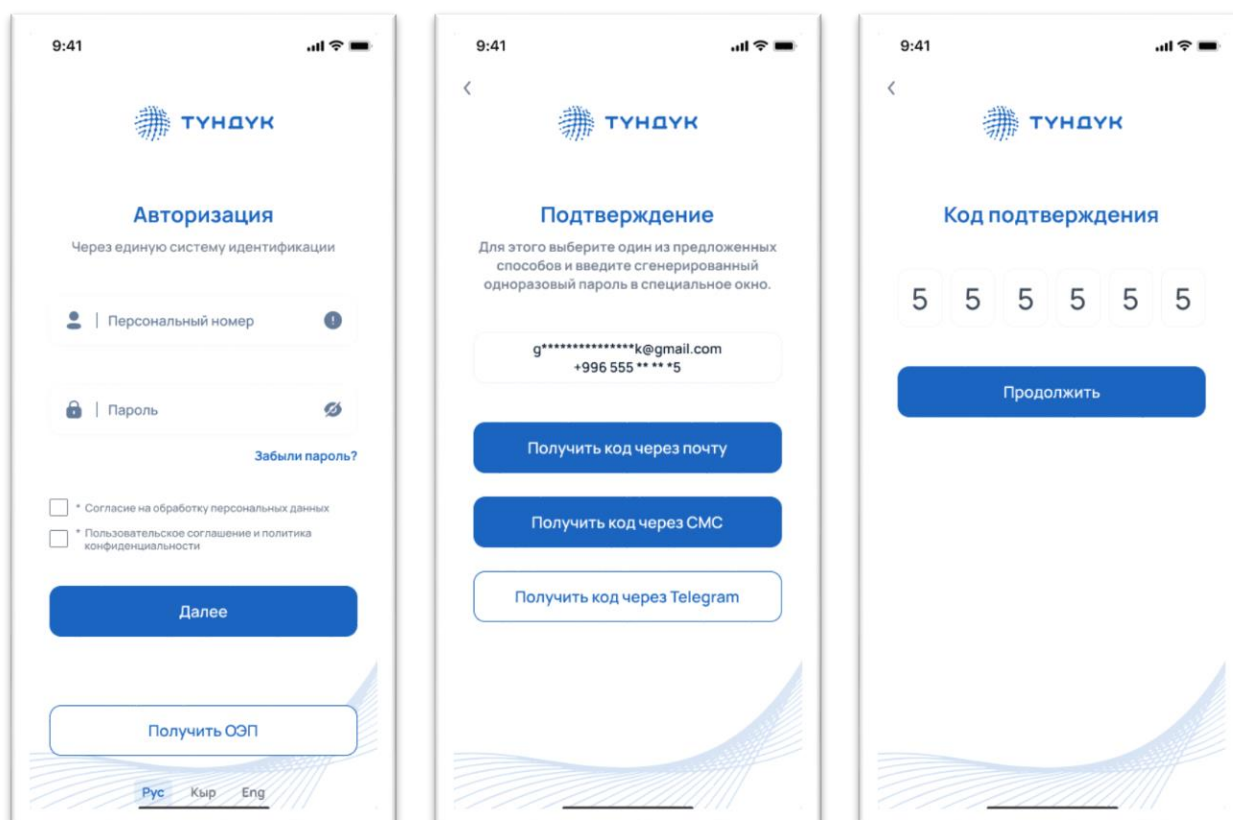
9:41

ТҮНДҮК

Авторизация

Через единую систему идентификации

Персональный номер

Пароль

Забыли пароль?

* Согласие на обработку персональных данных

* Пользовательское соглашение и политика конфиденциальности

Далее

Получить ОЭП

Рус Кыр Eng

9:41

<

ТҮНДҮК

Подтверждение

Для этого выберите один из предложенных способов и введите сгенерированный одноразовый пароль в специальное окно.

g***************k@gmail.com
+996 555 ** ** *5

Получить код через почту

Получить код через СМС

Получить код через Telegram

9:41

<

ТҮНДҮК

Код подтверждения

5 5 5 5 5 5

Продолжить